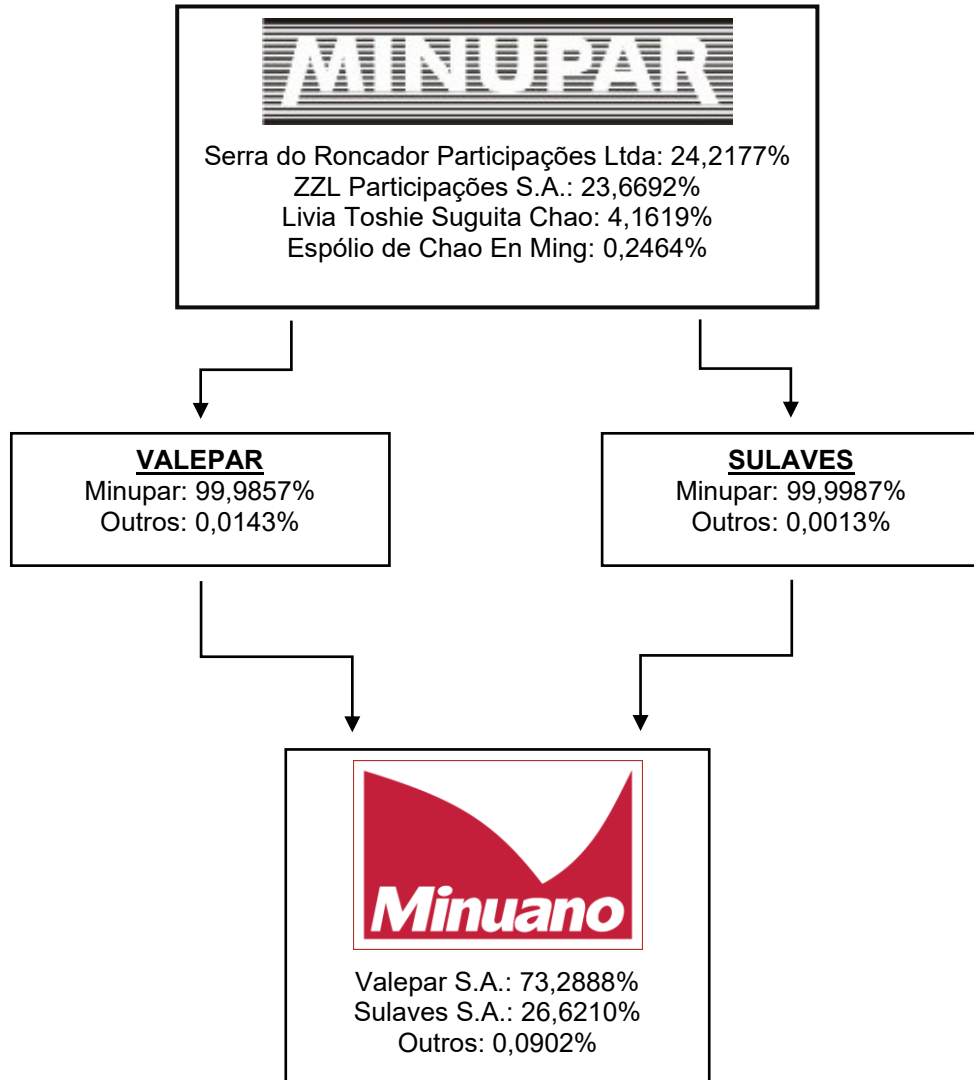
MINUPAR

Serra do Roncador Participações Ltda: 24,2177%
ZZL Participações S.A.: 23,6692%
Livia Toshie Suguita Chao: 4,1619%
Espólio de Chao En Ming: 0,2464%

VALEPAR
Minupar: 99,9857%
Outros: 0,0143%

SULAVES
Minupar: 99,9987%
Outros: 0,0013%

Minuano

Valepar S.A.: 73,2888%
Sulaves S.A.: 26,6210%
Outros: 0,0902%